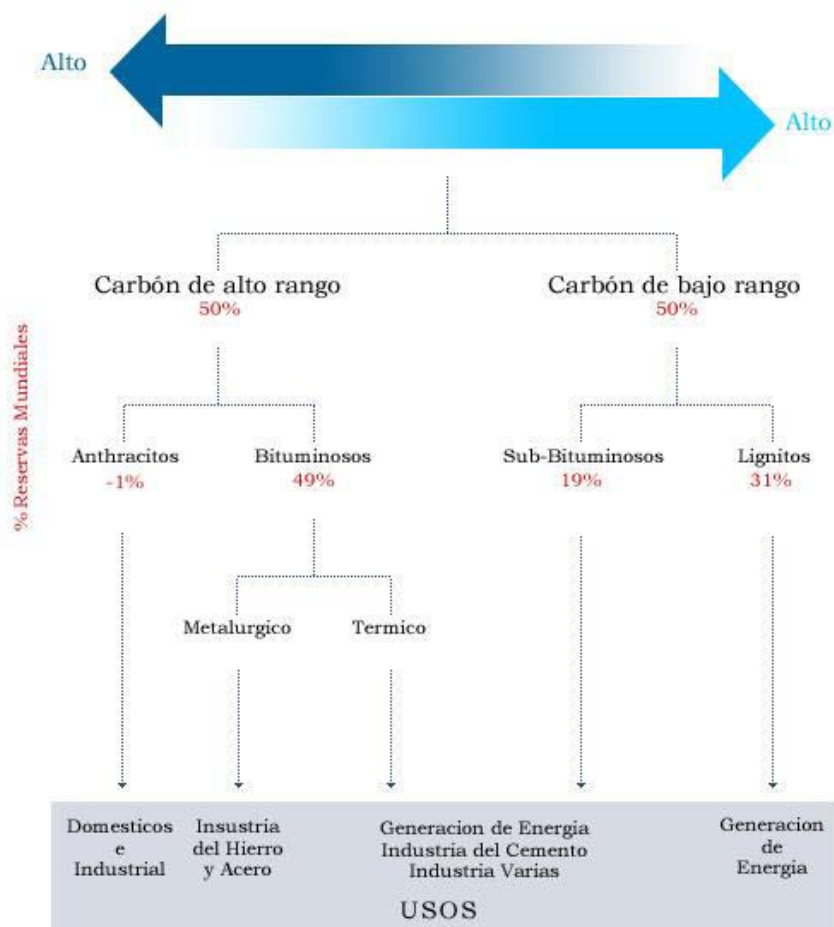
Alto

Alto

% Reservas Mundiales

Carbón de alto rango
50%

Carbón de bajo rango
50%

Anthracitos
-1%

Bituminosos
49%

Sub-Bituminosos
19%

Lignitos
31%

Metalurgico

Termico

Domesticos e Industrial

Insustria del Hierro y Acero

Generacion de Energia
Industria del Cemento
Industria Varias

Generacion de Energia

USOS